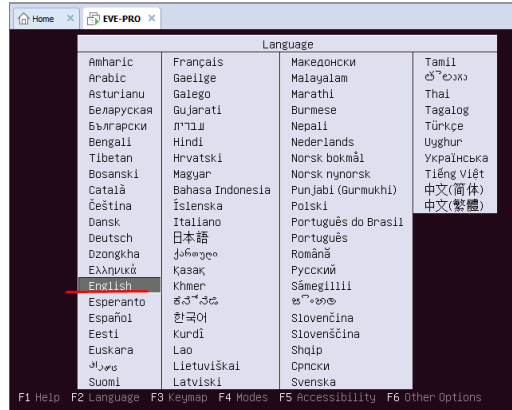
Home ×   EVE-PRO ×

Language

Amharic
Arabic
Asturianu
Беларуская
Български
Bengali
Tibetan
Bosanski
Català
Čeština
Dansk
Deutsch
Dzongkha
Ελληνικά
English
Esperanto
Español
Eesti
Euskara
فارسی
Suomi

Français
Gaeilge
Galego
Gujarati
עברית
Hindi
Hrvatski
Magyar
Bahasa Indonesia
Íslenska
Italiano
日本語
ქართული
Қазақ
Khmer
ಕನ್ನಡ
한국어
Kurdî
Lao
Lietuviškai
Latviski

Македонски
Malayalam
Marathi
Burmese
Nepali
Nederlands
Norsk bokmål
Norsk nynorsk
Punjabi (Gurmukhi)
Polski
Português do Brasil
Português
Română
Русский
Sámegillii
සිංහල
Slovenčina
Slovenščina
Shqip
Српски
Svenska

Tamil
తెలుగు
Thai
Tagalog
Türkçe
Uyghur
Українська
Tiếng Việt
中文(简体)
中文(繁體)

F1 Help  F2 Language  F3 Keymap  F4 Modes  F5 Accessibility  F6 Other Options